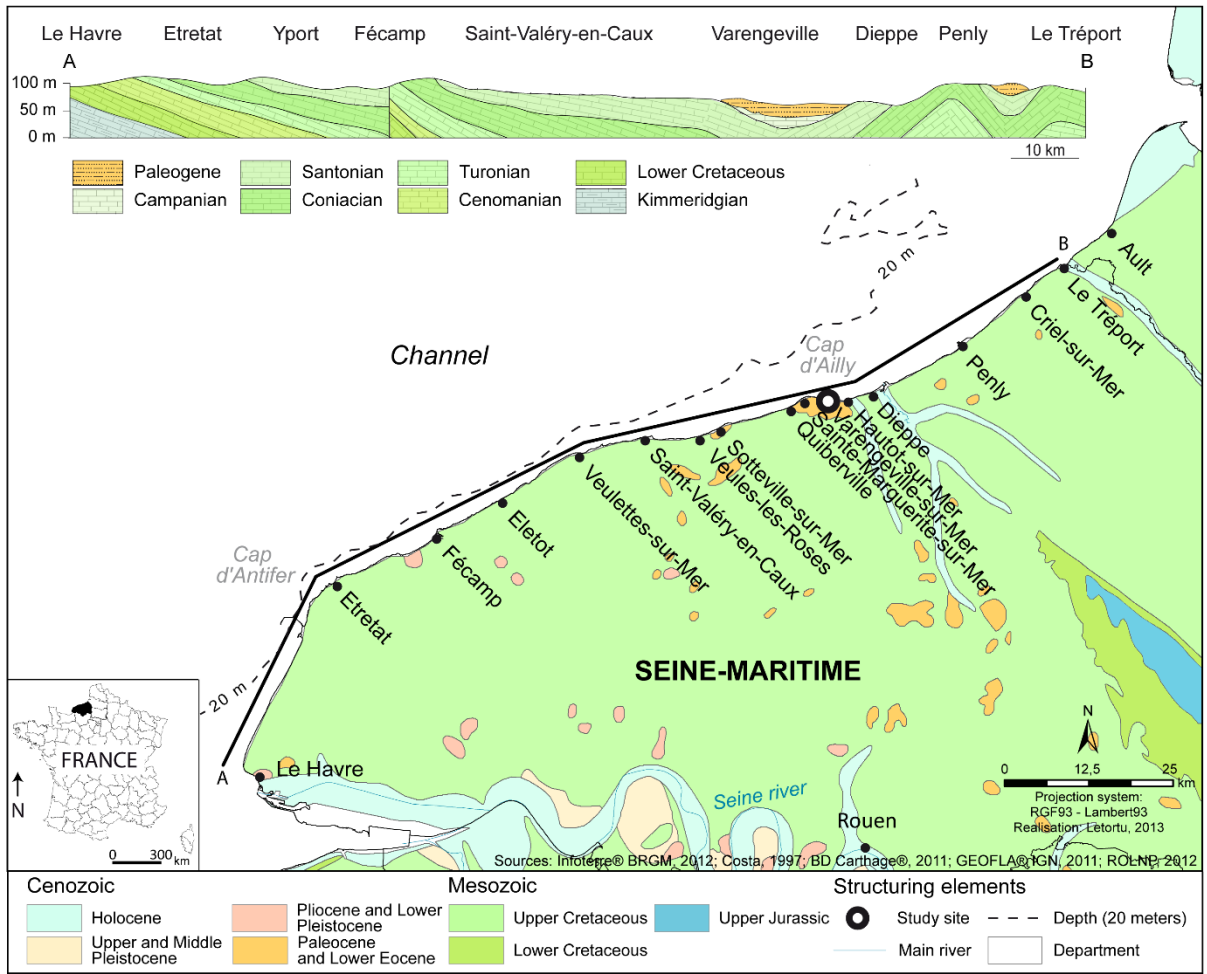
Le Havre Etretat Yport Fécamp Saint-Valéry-en-Caux Varengeville Dieppe Penly Le Tréport

A B

100 m
50 m
0 m

10 km

Paleogene
Campanian
Santonian
Coniacian
Turonian
Cenomanian
Lower Cretaceous
Kimmeridgian

Channel

20 m

Cap d'Ailly

Cap d'Antifer

20 m

B
Ault
Le Tréport
Criel-sur-Mer
Penly
Dieppe
Hautot-sur-Mer
Varengeville-sur-Mer
Sainte-Marguerite-sur-Mer
Quiberville
Sotteville-sur-Mer
Veules-les-Roses
Saint-Valéry-en-Caux
Veulettes-sur-Mer
Eletot
Fécamp
Etretat
A
Le Havre

SEINE-MARITIME

Seine river
Rouen

FRANCE
N
0 300 km

N
0 12,5 25 km
Projection system: RGF93 - Lambert93
Realisation: Letortu, 2013

Sources: Infoterre® BRGM, 2012; Costa, 1997; BD Carthage®, 2011; GEOFLA® IGN, 2011; ROLNP, 2012

Cenozoic
Holocene
Upper and Middle Pleistocene
Pliocene and Lower Pleistocene
Paleocene and Lower Eocene

Mesozoic
Upper Cretaceous
Lower Cretaceous
Upper Jurassic

Structuring elements
Study site
Depth (20 meters)
Main river
Department